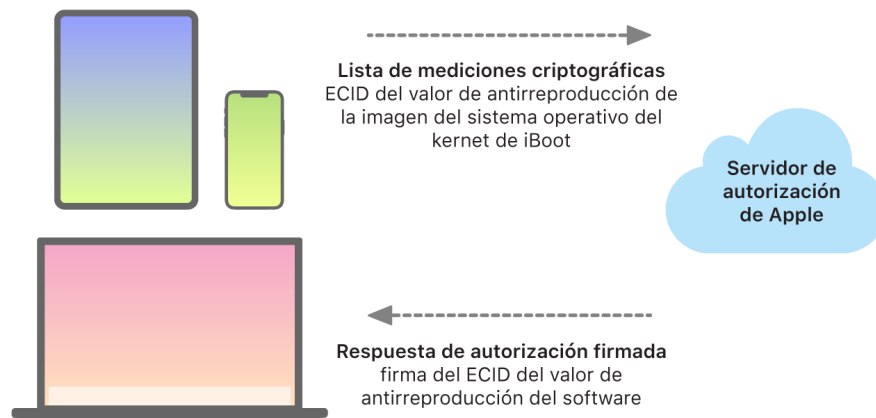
Lista de mediciones criptográficas
ECID del valor de antirreproducción de la imagen del sistema operativo del kernet de iBoot

Servidor de autorización de Apple

Respuesta de autorización firmada
firma del ECID del valor de antirreproducción del software